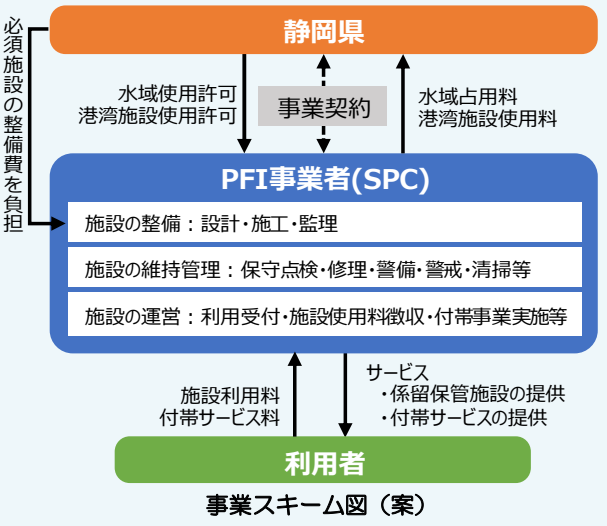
静岡県

必須施設の整備費を負担

水域使用許可
港湾施設使用許可

事業契約

水域占用料
港湾施設使用料

PFI事業者(SPC)

施設の整備：設計・施工・監理

施設の維持管理：保守点検・修理・警備・警戒・清掃等

施設の運営：利用受付・施設使用料徴収・付帯事業実施等

施設利用料
付帯サービス料

サービス
・係留保管施設の提供
・付帯サービスの提供

利用者

事業スキーム図（案）